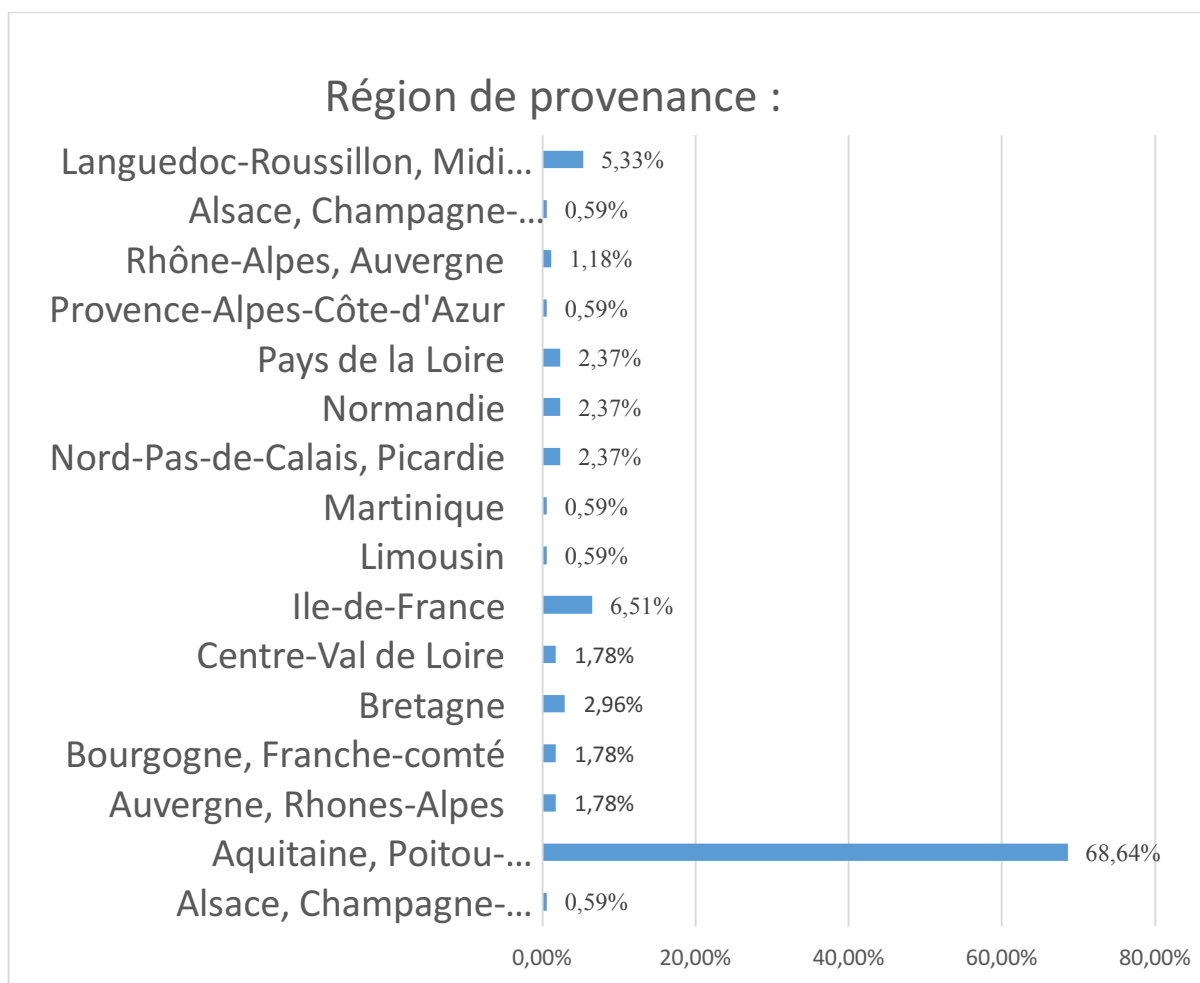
Région de provenance :

| Région | Valeur |
|---|---|
| Languedoc-Roussillon, Midi… | 5,33% |
| Alsace, Champagne-… | 0,59% |
| Rhône-Alpes, Auvergne | 1,18% |
| Provence-Alpes-Côte-d'Azur | 0,59% |
| Pays de la Loire | 2,37% |
| Normandie | 2,37% |
| Nord-Pas-de-Calais, Picardie | 2,37% |
| Martinique | 0,59% |
| Limousin | 0,59% |
| Ile-de-France | 6,51% |
| Centre-Val de Loire | 1,78% |
| Bretagne | 2,96% |
| Bourgogne, Franche-comté | 1,78% |
| Auvergne, Rhones-Alpes | 1,78% |
| Aquitaine, Poitou-… | 68,64% |
| Alsace, Champagne-… | 0,59% |

0,00% 20,00% 40,00% 60,00% 80,00%